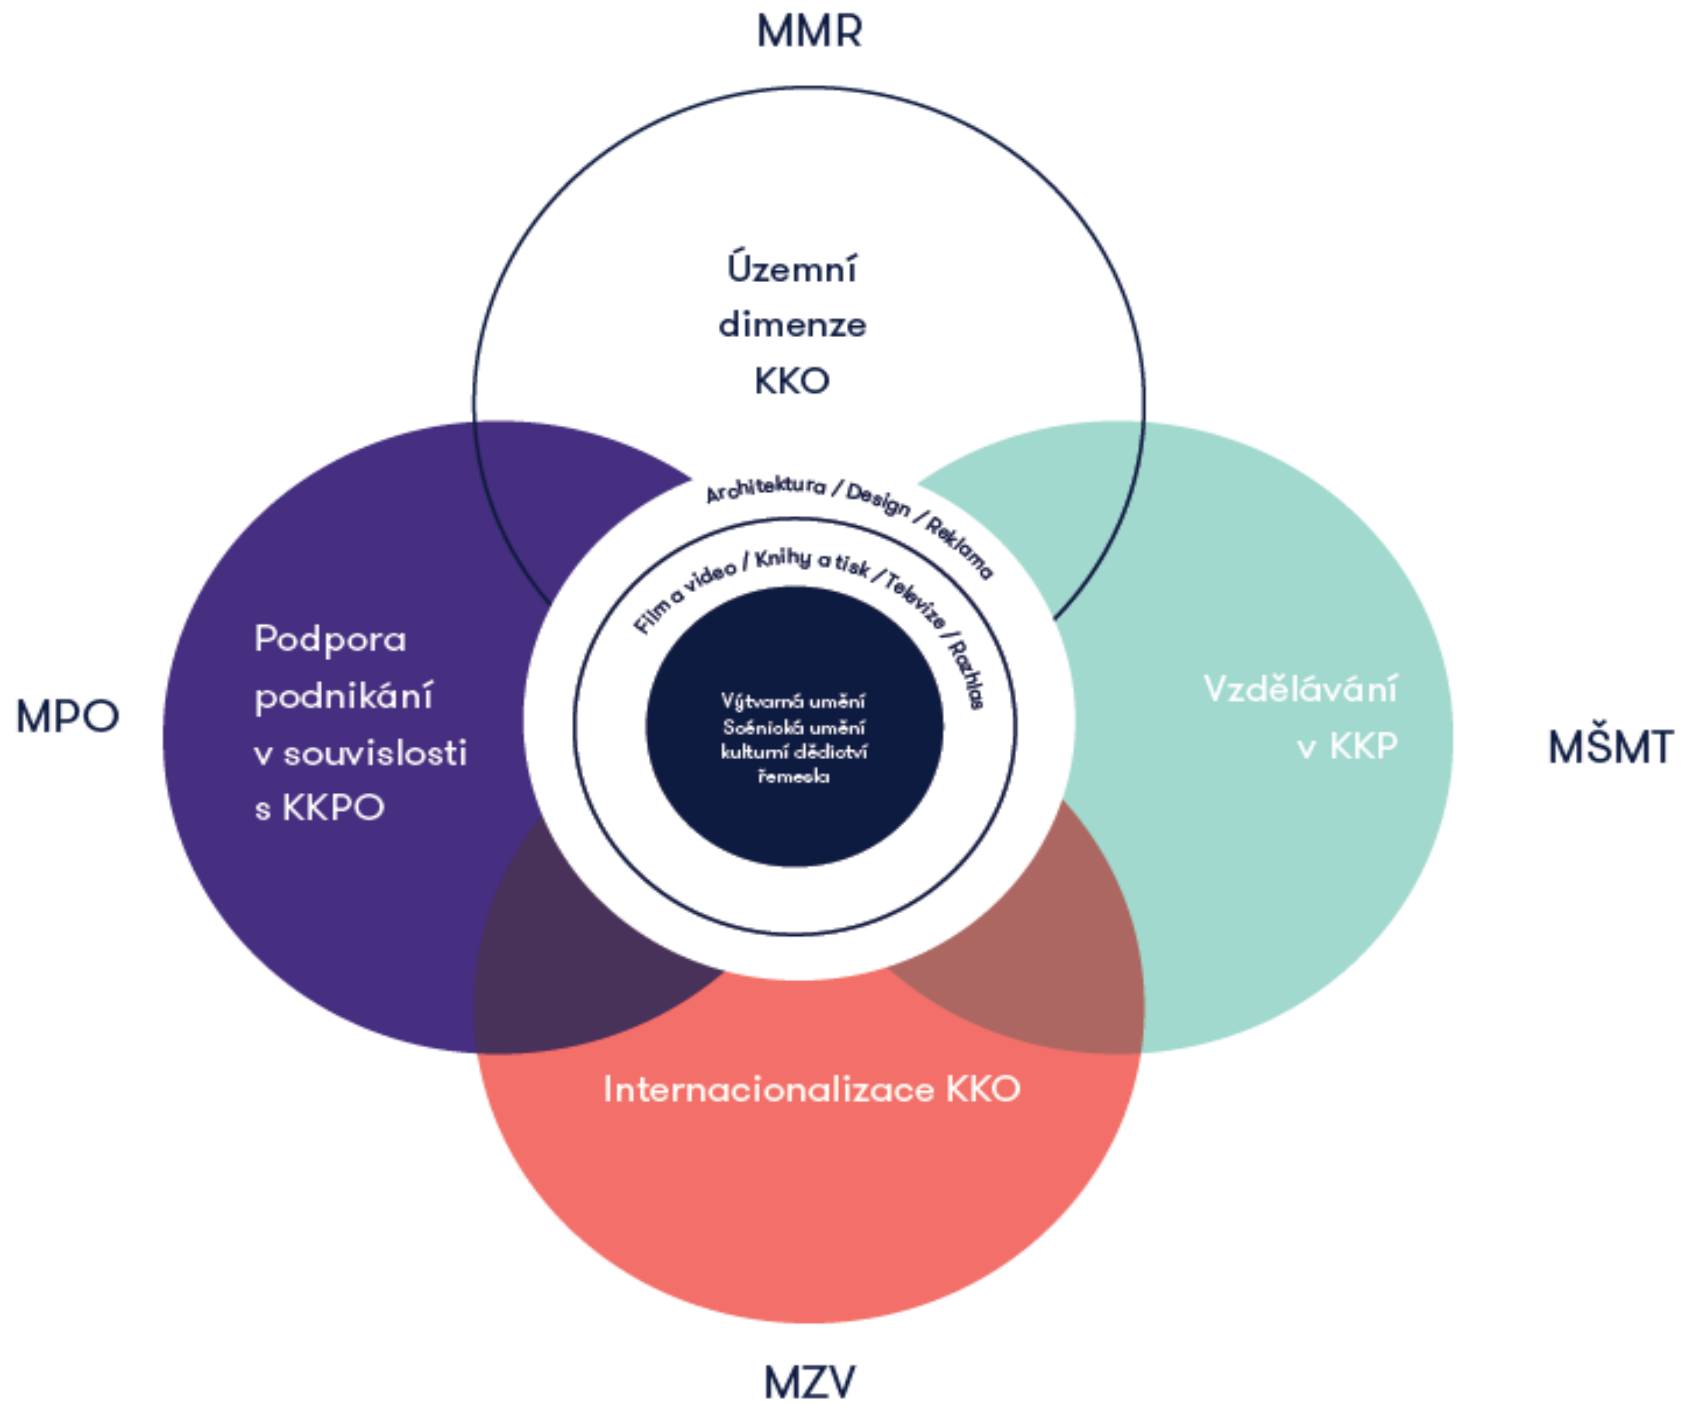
MMR

Územní dimenze KKO

MPO

Podpora podnikání v souvislosti s KKPO

Architektura / Design / Reklama

Film a video / Knihy a tisk / Televize / Rozhlas

Výtvarná umění
Scénická umění
kulturní dědictví
řemesla

Vzdělávání v KKP

MŠMT

Internacionalizace KKO

MZV